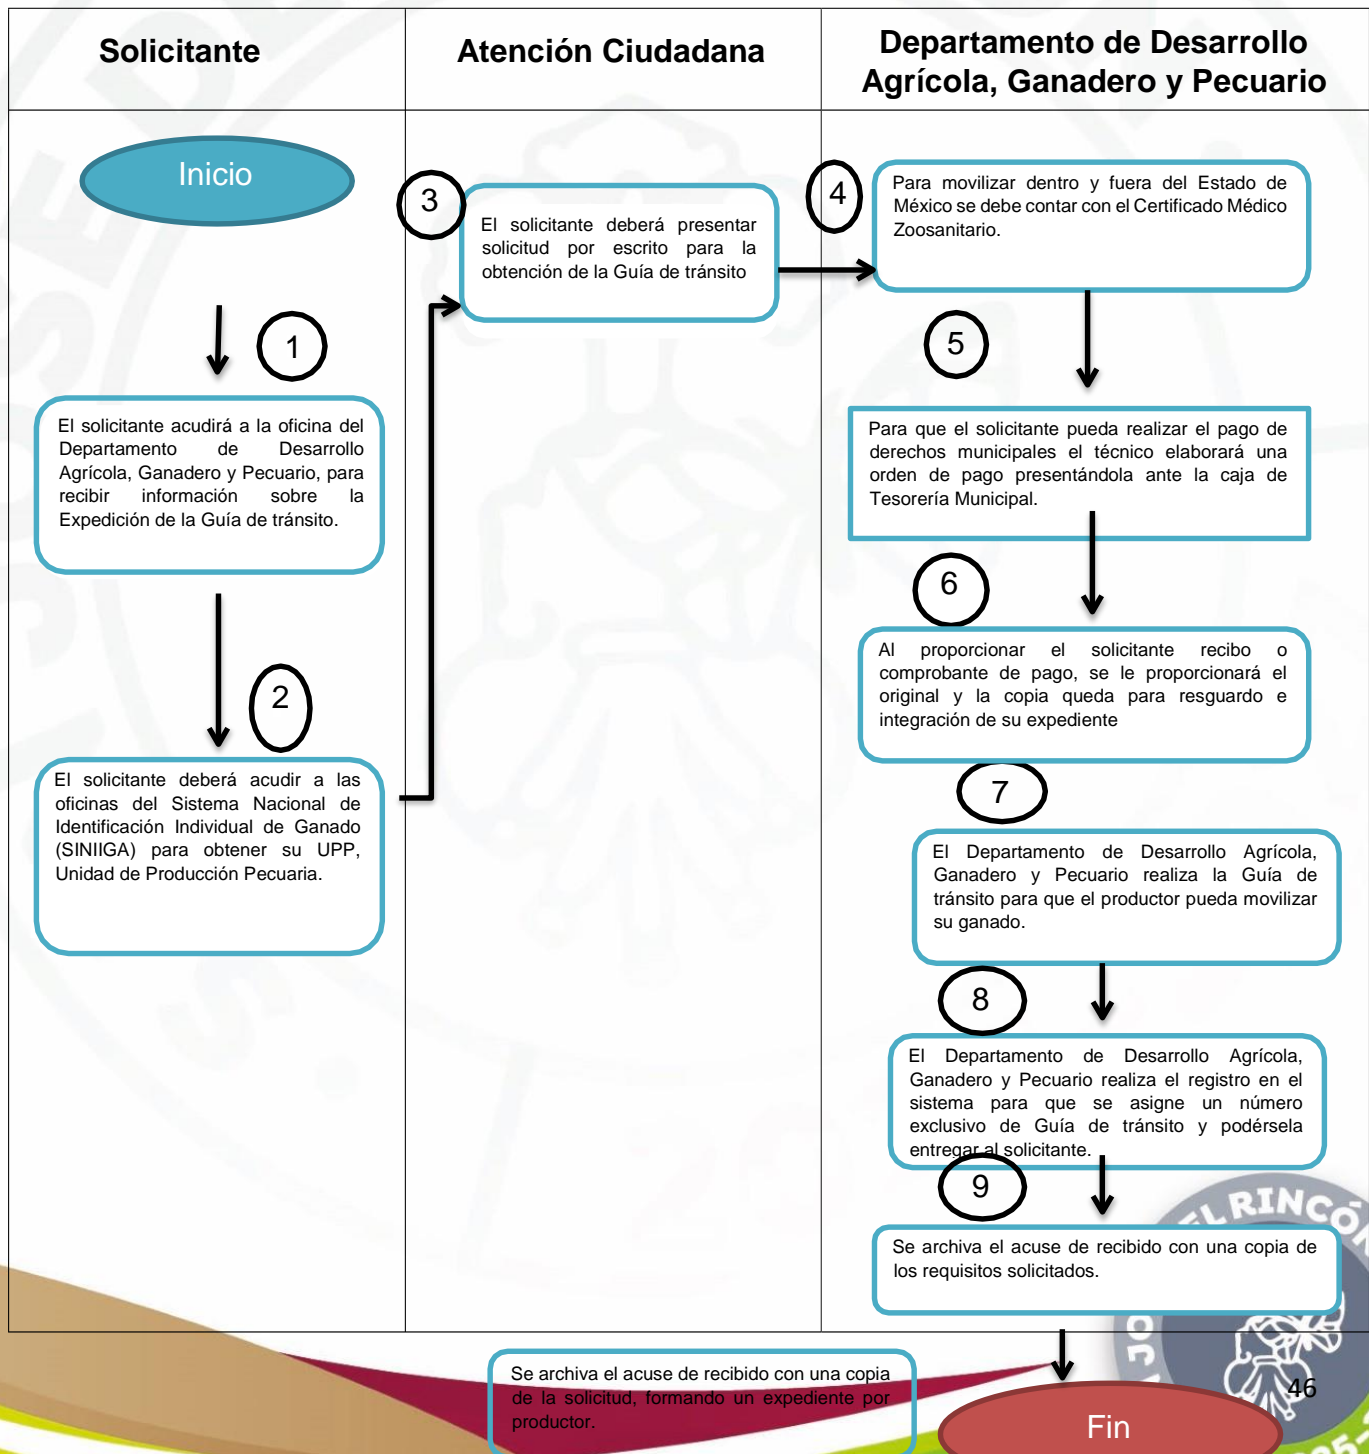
| Solicitante | Atención Ciudadana | Departamento de Desarrollo Agrícola, Ganadero y Pecuario |
|---|---|---|
| Inicio | | |

1

El solicitante acudirá a la oficina del Departamento de Desarrollo Agrícola, Ganadero y Pecuario, para recibir información sobre la Expedición de la Guía de tránsito.

2

El solicitante deberá acudir a las oficinas del Sistema Nacional de Identificación Individual de Ganado (SINIIGA) para obtener su UPP, Unidad de Producción Pecuaria.

3

El solicitante deberá presentar solicitud por escrito para la obtención de la Guía de tránsito

4

Para movilizar dentro y fuera del Estado de México se debe contar con el Certificado Médico Zoosanitario.

5

Para que el solicitante pueda realizar el pago de derechos municipales el técnico elaborará una orden de pago presentándola ante la caja de Tesorería Municipal.

6

Al proporcionar el solicitante recibo o comprobante de pago, se le proporcionará el original y la copia queda para resguardo e integración de su expediente

7

El Departamento de Desarrollo Agrícola, Ganadero y Pecuario realiza la Guía de tránsito para que el productor pueda movilizar su ganado.

8

El Departamento de Desarrollo Agrícola, Ganadero y Pecuario realiza el registro en el sistema para que se asigne un número exclusivo de Guía de tránsito y podérsela entregar al solicitante.

9

Se archiva el acuse de recibido con una copia de los requisitos solicitados.

Se archiva el acuse de recibido con una copia de la solicitud, formando un expediente por productor.

Fin

46